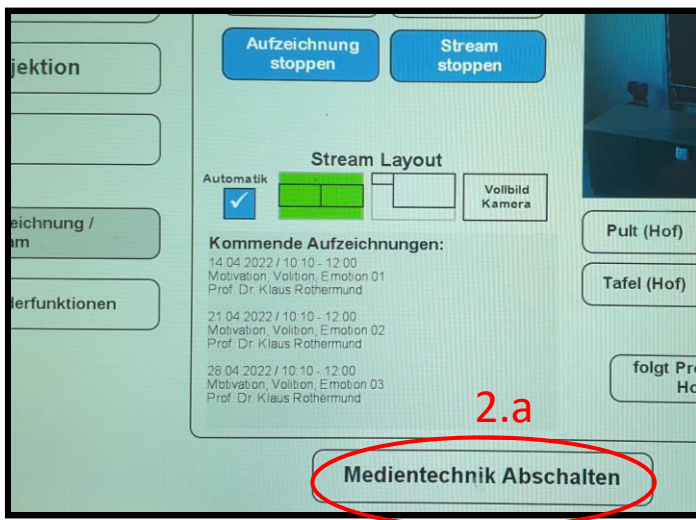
jektion

eichnung /
am

derfunktionen

Aufzeichnung stoppen

Stream stoppen

Stream Layout

Automatik

Vollbild Kamera

Kommende Aufzeichnungen:

14.04.2022 / 10:10 - 12:00
Motivation, Volition, Emotion 01
Prof. Dr. Klaus Rothermund

21.04.2022 / 10:10 - 12:00
Motivation, Volition, Emotion 02
Prof. Dr. Klaus Rothermund

28.04.2022 / 10:10 - 12:00
Motivation, Volition, Emotion 03
Prof. Dr. Klaus Rothermund

Pult (Hof)

Tafel (Hof)

folgt Pr
Ho

2.a

Medientechnik Abschalten